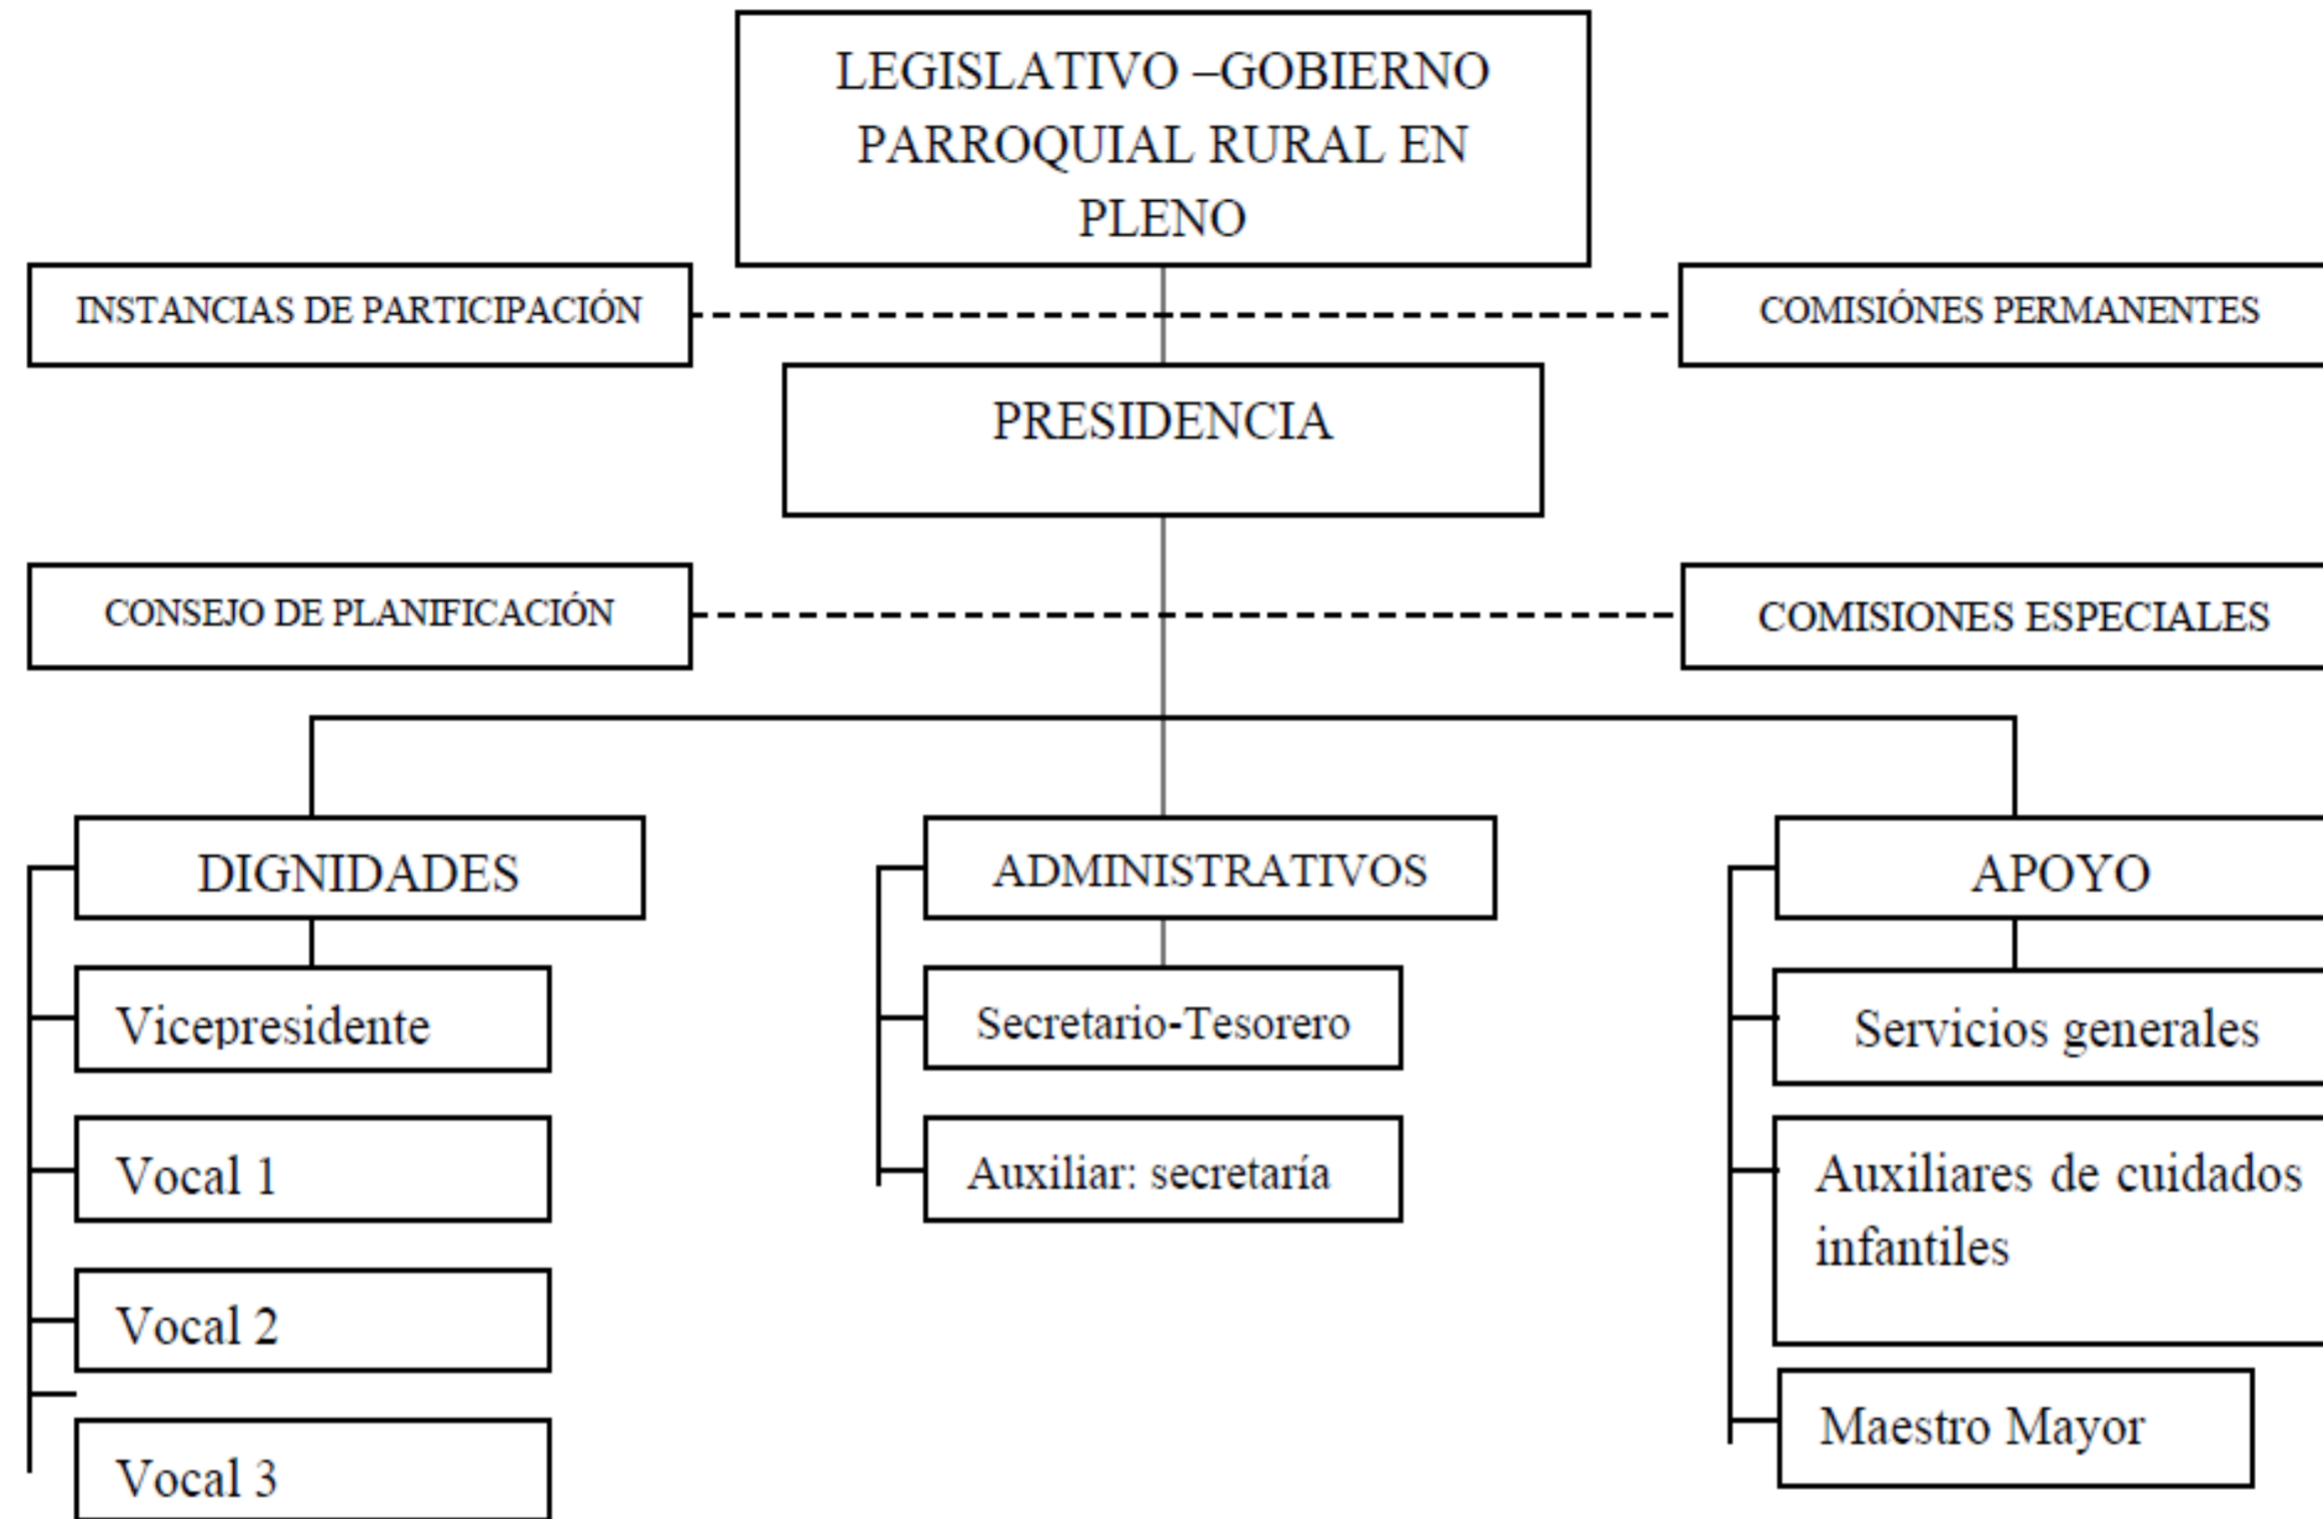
LEGISLATIVO –GOBIERNO PARROQUIAL RURAL EN PLENO

INSTANCIAS DE PARTICIPACIÓN

COMISIÓNES PERMANENTES

PRESIDENCIA

CONSEJO DE PLANIFICACIÓN

COMISIONES ESPECIALES

DIGNIDADES

Vicepresidente

Vocal 1

Vocal 2

Vocal 3

ADMINISTRATIVOS

Secretario-Tesorero

Auxiliar: secretaría

APOYO

Servicios generales

Auxiliares de cuidados infantiles

Maestro Mayor